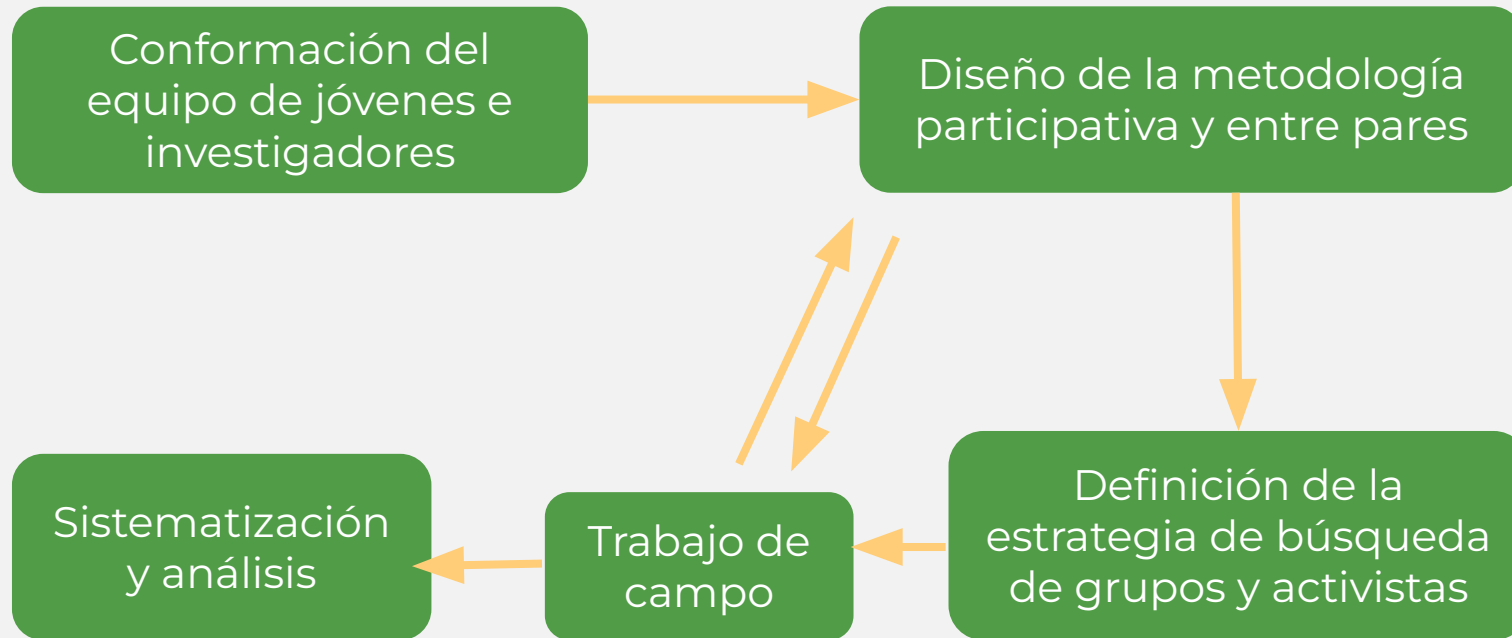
Conformación del equipo de jóvenes e investigadores

Diseño de la metodología participativa y entre pares

Definición de la estrategia de búsqueda de grupos y activistas

Trabajo de campo

Sistematización y análisis